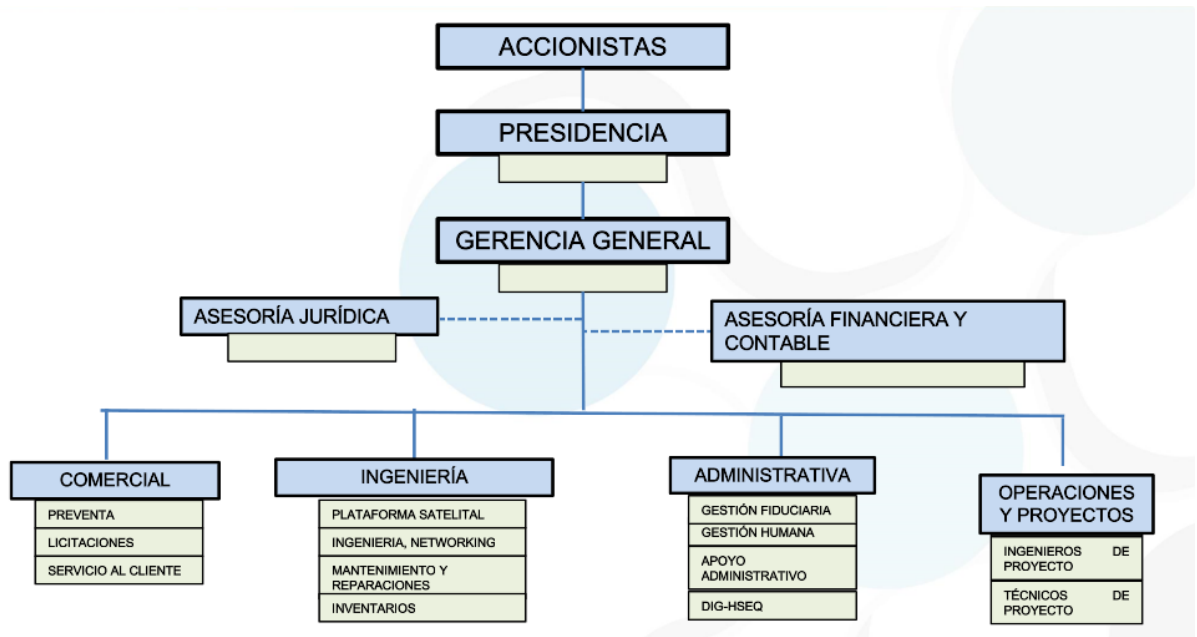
ACCIONISTAS

PRESIDENCIA

GERENCIA GENERAL

ASESORÍA JURÍDICA

ASESORÍA FINANCIERA Y CONTABLE

COMERCIAL
PREVENTA
LICITACIONES
SERVICIO AL CLIENTE

INGENIERÍA
PLATAFORMA SATELITAL
INGENIERIA, NETWORKING
MANTENIMIENTO Y REPARACIONES
INVENTARIOS

ADMINISTRATIVA
GESTIÓN FIDUCIARIA
GESTIÓN HUMANA
APOYO ADMINISTRATIVO
DIG-HSEQ

OPERACIONES Y PROYECTOS
INGENIEROS DE PROYECTO
TÉCNICOS DE PROYECTO